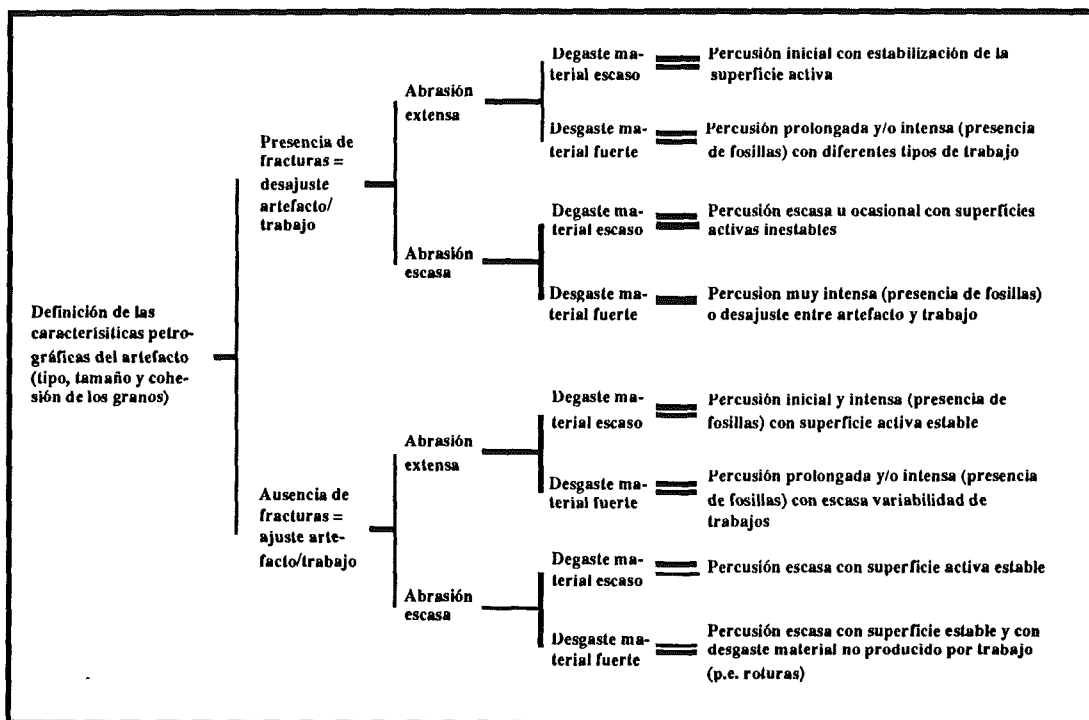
Definición de las caracterisiticas petrográficas del artefacto (tipo, tamaño y cohesión de los granos)

Presencia de fracturas = desajuste artefacto/ trabajo

Abrasión extensa

Degaste material escaso — Percusión inicial con estabilización de la superficie activa

Desgaste material fuerte — Percusión prolongada y/o intensa (presencia de fosillas) con diferentes tipos de trabajo

Abrasión escasa

Degaste material escaso — Percusión escasa u ocasional con superficies activas inestables

Desgaste material fuerte — Percusion muy intensa (presencia de fosillas) o desajuste entre artefacto y trabajo

Ausencia de fracturas = ajuste artefacto/trabajo

Abrasión extensa

Degaste material escaso — Percusión inicial y intensa (presencia de fosillas) con superficie activa estable

Desgaste material fuerte — Percusión prolongada y/o intensa (presencia de fosillas) con escasa variabilidad de trabajos

Abrasión escasa

Degaste material escaso — Percusión escasa con superficie activa estable

Desgaste material fuerte — Percusión escasa con superficie estable y con desgaste material no producido por trabajo (p.e. roturas)